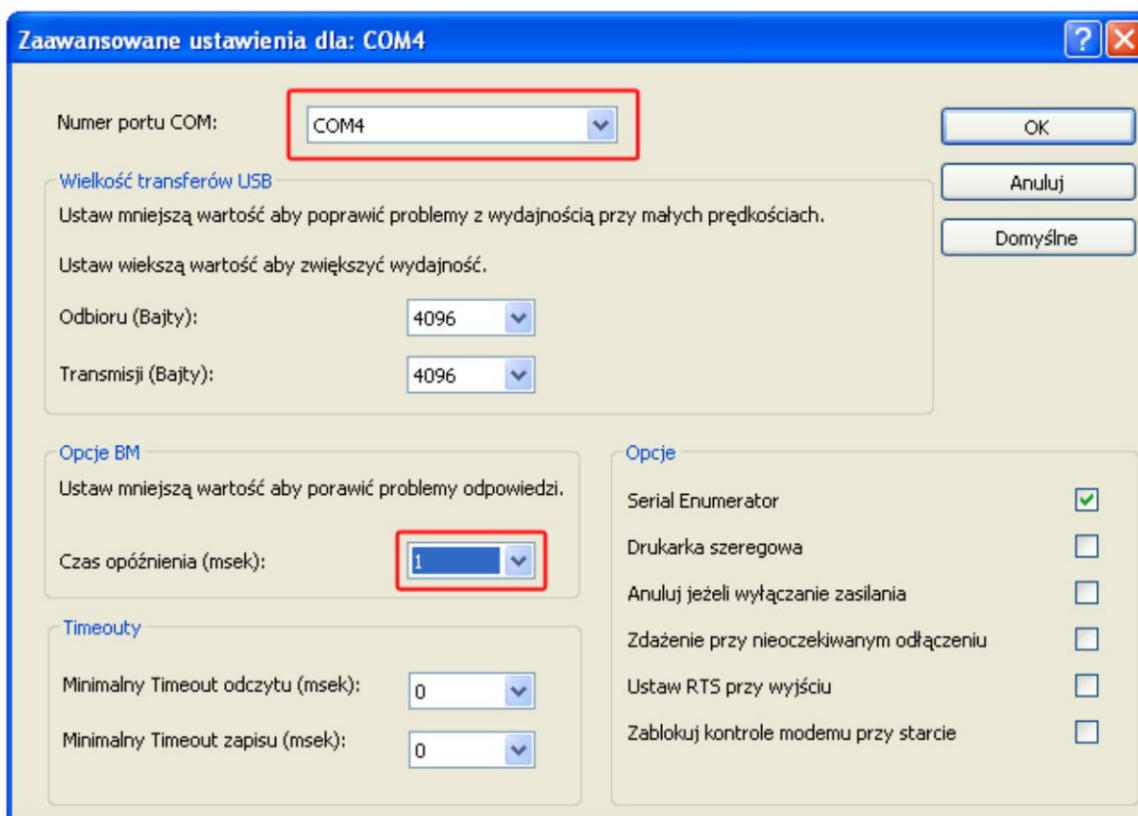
Zaawansowane ustawienia dla: COM4

?

Numer portu COM: COM4

OK

Anuluj

Domyślne

Wielkość transferów USB

Ustaw mniejszą wartość aby poprawić problemy z wydajnością przy małych prędkościach.

Ustaw wiekszą wartość aby zwiększyć wydajność.

Odbioru (Bajty): 4096

Transmisji (Bajty): 4096

Opcje BM

Ustaw mniejszą wartość aby porawić problemy odpowiedzi.

Czas opóźnienia (msek): 1

Timeouty

Minimalny Timeout odczytu (msek): 0

Minimalny Timeout zapisu (msek): 0

Opcje

Serial Enumerator

Drukarka szeregowa

Anuluj jeżeli wyłączanie zasilania

Zdażenie przy nieoczekiwanym odłączeniu

Ustaw RTS przy wyjściu

Zablokuj kontrole modemu przy starcie